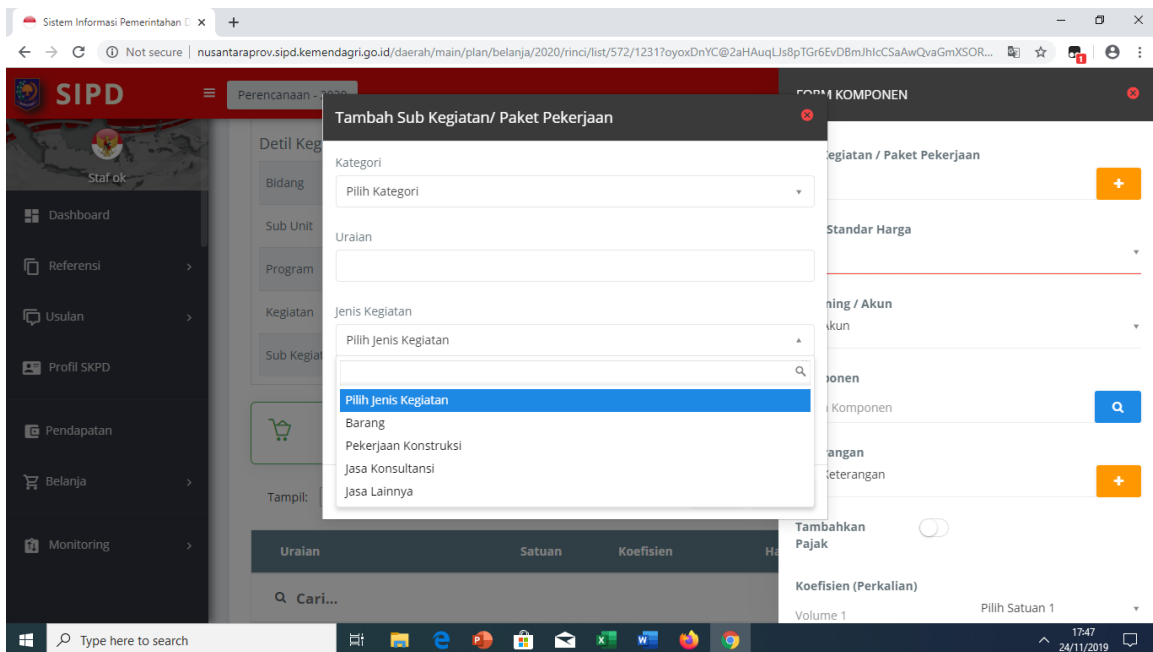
Sistem Informasi Pemerintahan D ×  +

Not secure | nusantaraprov.sipd.kemendagri.go.id/daerah/main/plan/belanja/2020/rinci/list/572/1231?oyoxDnYC@2aHAuqLJs8pTGr6EvDBmJhIcCSaAwQvaGmXSOR...

SIPD

Perencanaan - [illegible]

Staf ok

Dashboard

Referensi

Usulan

Profil SKPD

Pendapatan

Belanja

Monitoring

Detil Keg

Bidang

Sub Unit

Program

Kegiatan

Sub Kegiat

Tampil:

Uraian

Satuan

Koefisien

Ha

Cari...

Tambah Sub Kegiatan/ Paket Pekerjaan

Kategori

Pilih Kategori

Uraian

Jenis Kegiatan

Pilih Jenis Kegiatan

Pilih Jenis Kegiatan
Barang
Pekerjaan Konstruksi
Jasa Konsultansi
Jasa Lainnya

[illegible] KOMPONEN

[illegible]egiatan / Paket Pekerjaan

+

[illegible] Standar Harga

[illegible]ning / Akun

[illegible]kun

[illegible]ponen

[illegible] Komponen

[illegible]angan

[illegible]eterangan

+

Tambahkan Pajak

Koefisien (Perkalian)

Volume 1

Pilih Satuan 1

Type here to search

17:47
24/11/2019